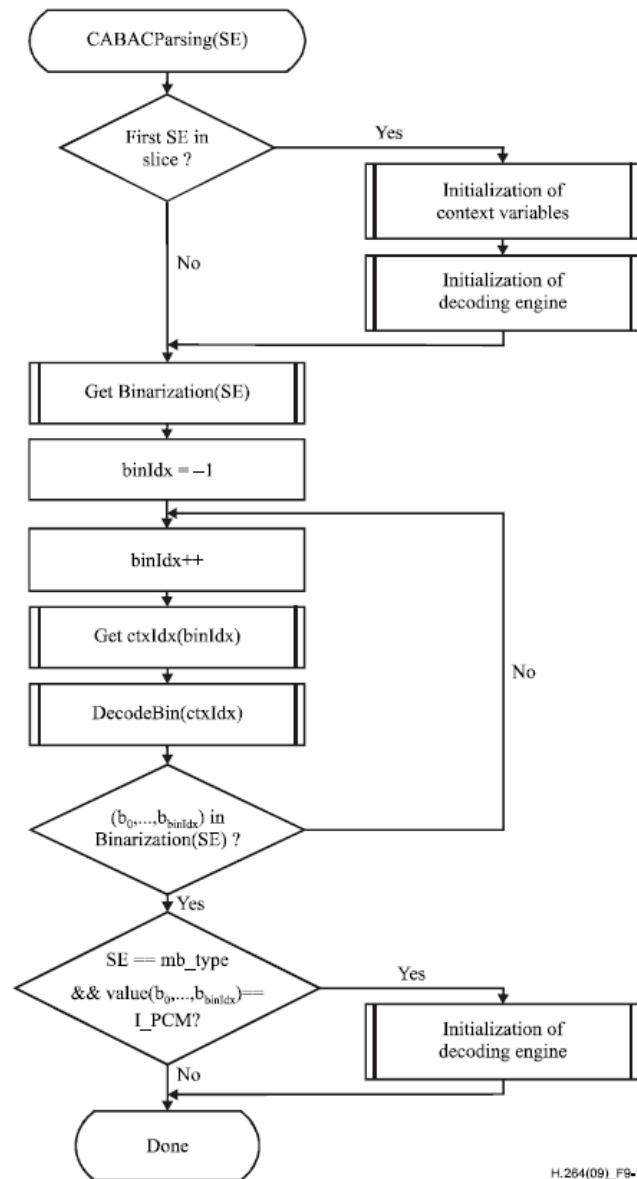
CABACParsing(SE)

First SE in slice ?

Yes

Initialization of context variables

Initialization of decoding engine

No

Get Binarization(SE)

binIdx = –1

binIdx++

Get ctxIdx(binIdx)

DecodeBin(ctxIdx)

No

$(b_0,...,b_{binIdx})$ in Binarization(SE) ?

Yes

SE == mb_type && value$(b_0,...,b_{binIdx})$== I_PCM?

Yes

Initialization of decoding engine

No

Done

H.264(09)_F9-